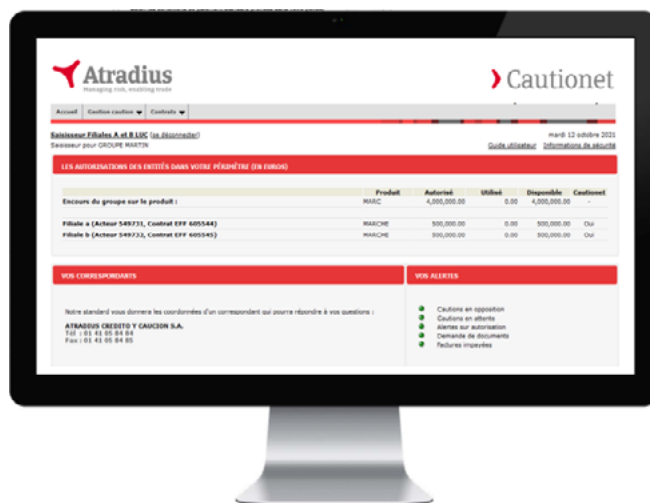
Atradius
Managing risk, enabling trade

Cautionet

Accueil | Gestion caution | Contrats

Saisisseur Filiales A et B LUC (se déconnecter)
Saisisseur pour GROUPE MARTIN

mardi 12 octobre 2021
Guide utilisateur | Informations de sécurité

LES AUTORISATIONS DES ENTITÉS DANS VOTRE PÉRIMÈTRE (EN EUROS)

| | Produit | Autorisé | Utilisé | Disponible | Cautionet |
|---|---|---|---|---|---|
| Encours du groupe sur le produit : | MARC | 4,000,000.00 | 0.00 | 4,000,000.00 | - |
| Filiale a (Acteur 549731, Contrat EFF 605544) | MARCHE | 500,000.00 | 0.00 | 500,000.00 | Oui |
| Filiale b (Acteur 549732, Contrat EFF 605545) | MARCHE | 500,000.00 | 0.00 | 500,000.00 | Oui |

VOS CORRESPONDANTS

Notre standard vous donnera les coordonnées d'un correspondant qui pourra répondre à vos questions :

ATRADIUS CREDITO Y CAUCION S.A.
Tél : 01 41 05 84 84
Fax : 01 41 05 84 85

VOS ALERTES

Cautions en opposition
Cautions en attente
Alertes sur autorisation
Demande de documents
Factures impayées